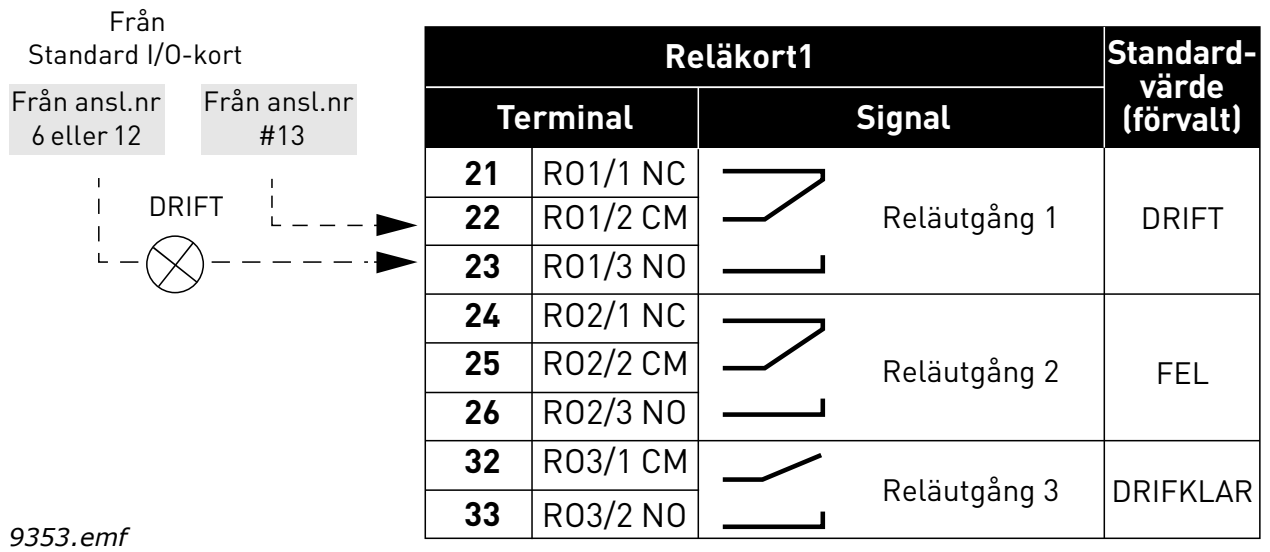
Från
Standard I/O-kort

Från ansl.nr
6 eller 12

Från ansl.nr
#13

DRIFT

| Reläkort1 | | | Standard-värde (förvalt) |
|---|---|---|---|
| Terminal | | Signal | |
| **21** | RO1/1 NC | Reläutgång 1 | DRIFT |
| **22** | RO1/2 CM | | |
| **23** | RO1/3 NO | | |
| **24** | RO2/1 NC | Reläutgång 2 | FEL |
| **25** | RO2/2 CM | | |
| **26** | RO2/3 NO | | |
| **32** | RO3/1 CM | Reläutgång 3 | DRIFKLAR |
| **33** | RO3/2 NO | | |

9353.emf